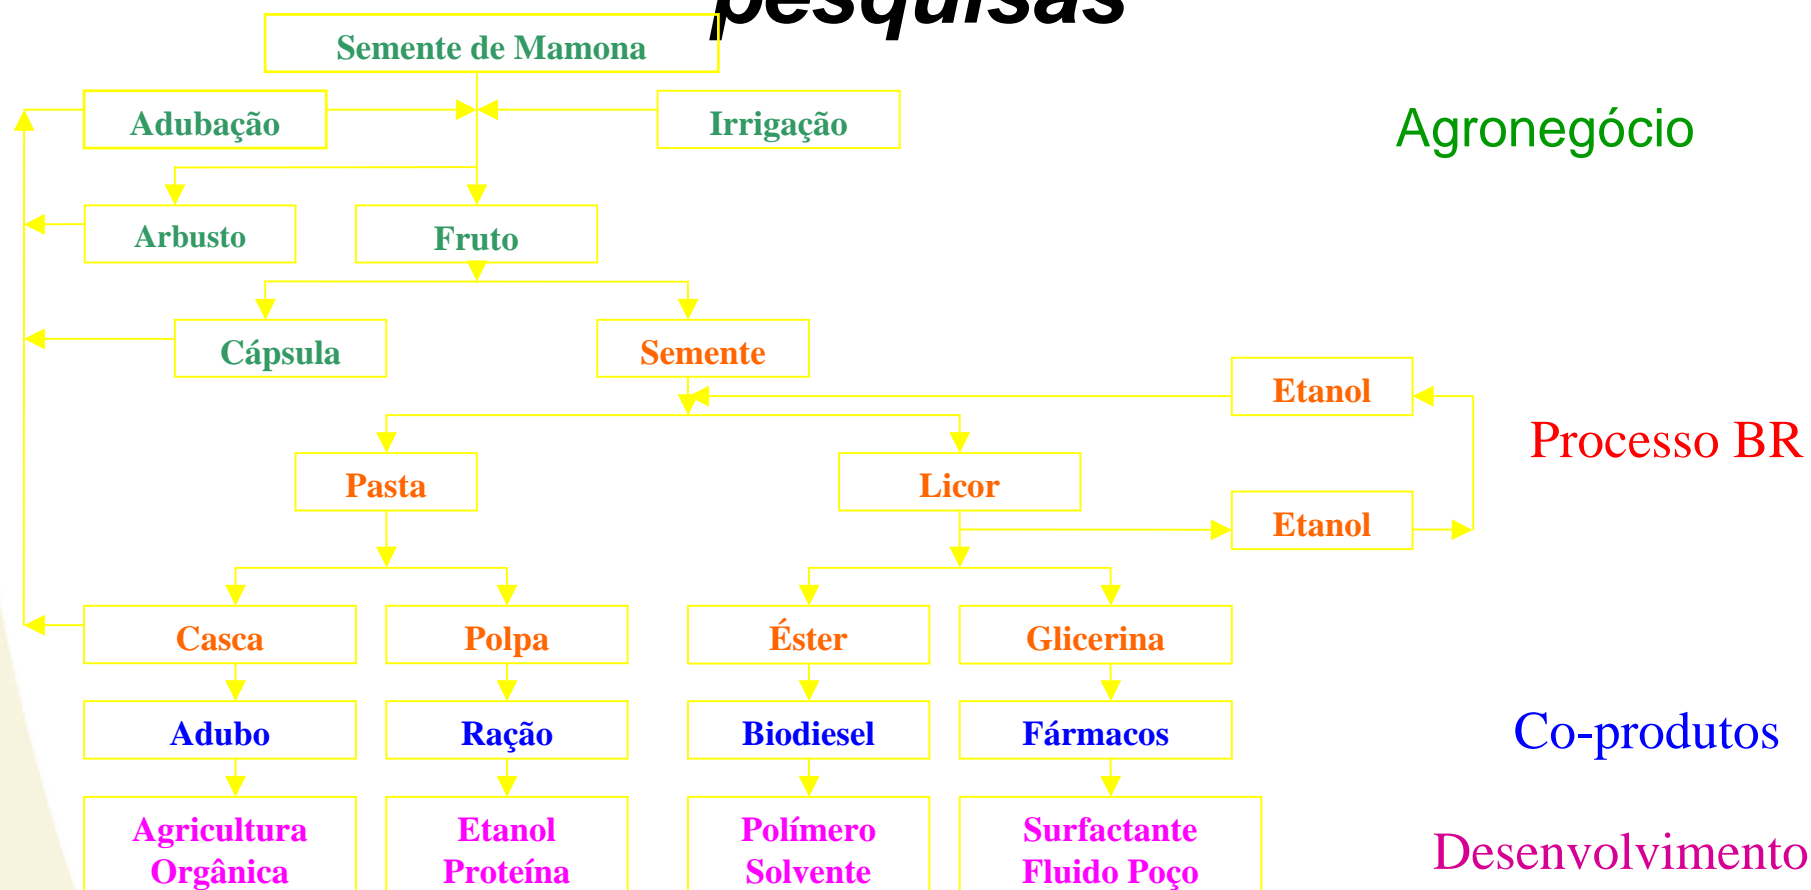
pesquisas

Semente de Mamona

Adubação

Irrigação

Agronegócio

Arbusto

Fruto

Cápsula

Semente

Etanol

Processo BR

Pasta

Licor

Etanol

Casca

Polpa

Éster

Glicerina

Adubo

Ração

Biodiesel

Fármacos

Co-produtos

Agricultura Orgânica

Etanol Proteína

Polímero Solvente

Surfactante Fluido Poço

Desenvolvimento